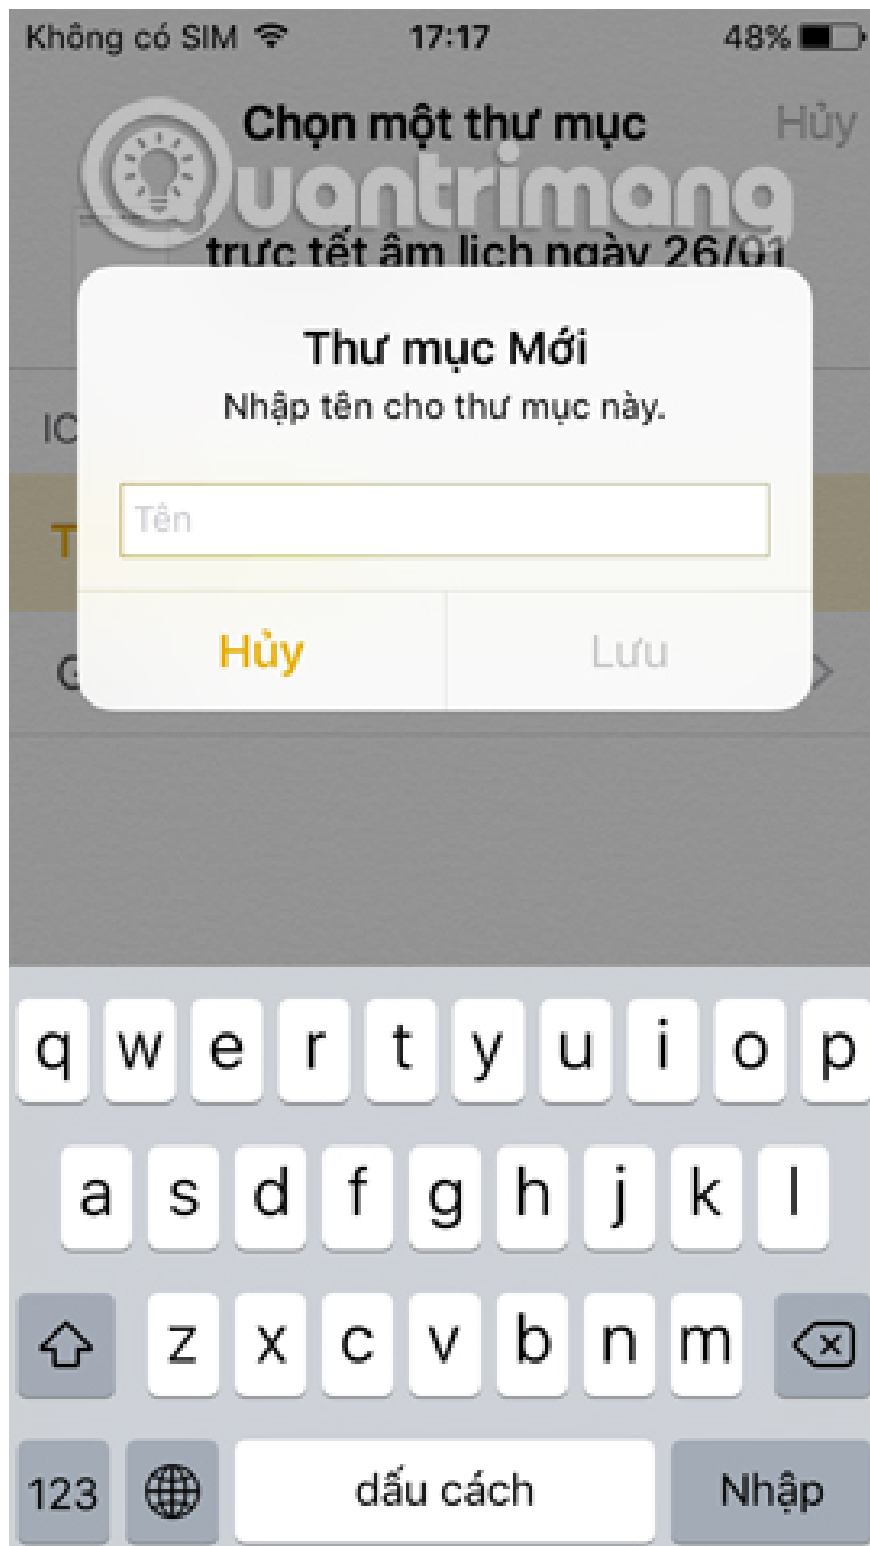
Không có SIM 17:17 48%

Chọn một thư mục Hủy

Quantrimang

trực tết âm lịch ngày 26/01

IC

T

G

Thư mục Mới
Nhập tên cho thư mục này.

Tên

Hủy Lưu

q w e r t y u i o p
a s d f g h j k l
z x c v b n m
123 dấu cách Nhập